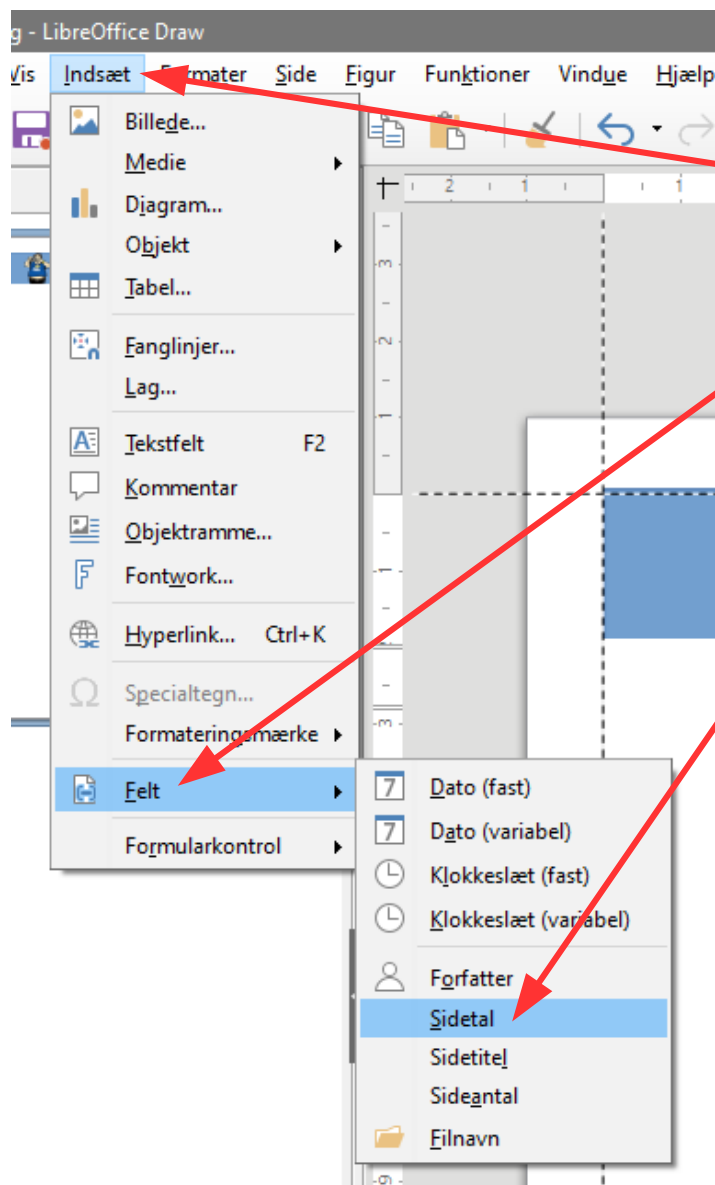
g - LibreOffice Draw

Vis Indsæt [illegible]rmater Side Figur Funktioner Vindue Hjælp

Billede...
Medie
Diagram...
Objekt
Tabel...
Fanglinjer...
Lag...
Tekstfelt F2
Kommentar
Objektramme...
Fontwork...
Hyperlink... Ctrl+K
Specialtegn...
Formateringsmærke
Felt
Formularkontrol

7 Dato (fast)
7 Dato (variabel)
Klokkeslæt (fast)
Klokkeslæt (variabel)
Forfatter
Sidetal
Sidetitel
Sideantal
Filnavn

2 1 1
3 2 1 1 3